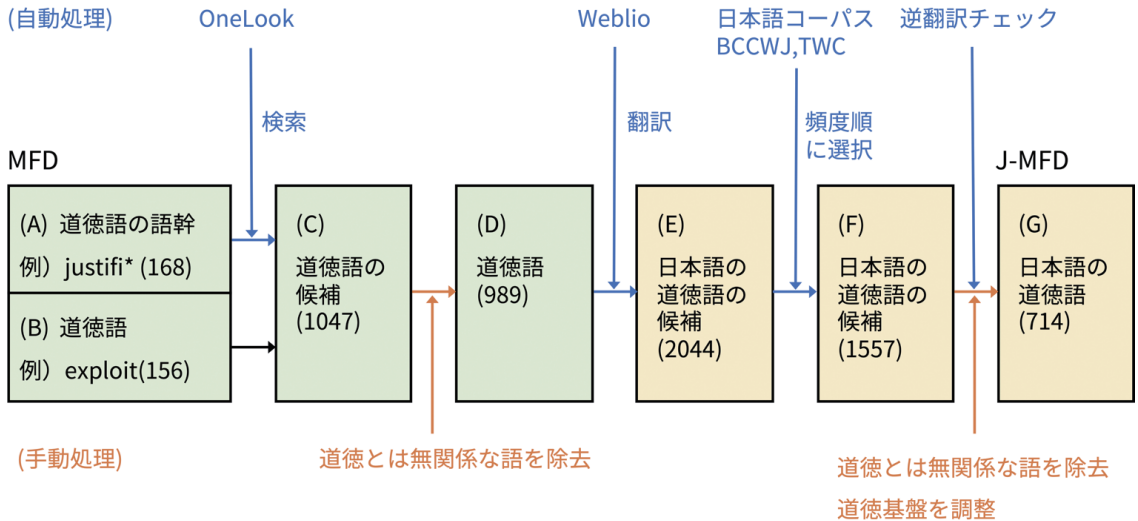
(自動処理)

OneLook

検索

Weblio

翻訳

日本語コーパス BCCWJ,TWC

頻度順に選択

逆翻訳チェック

MFD

(A) 道徳語の語幹
例）justifi* (168)

(B) 道徳語
例）exploit(156)

(C)
道徳語の候補
(1047)

(D)
道徳語
(989)

(E)
日本語の道徳語の候補
(2044)

(F)
日本語の道徳語の候補
(1557)

J-MFD

(G)
日本語の道徳語
(714)

(手動処理)

道徳とは無関係な語を除去

道徳とは無関係な語を除去
道徳基盤を調整